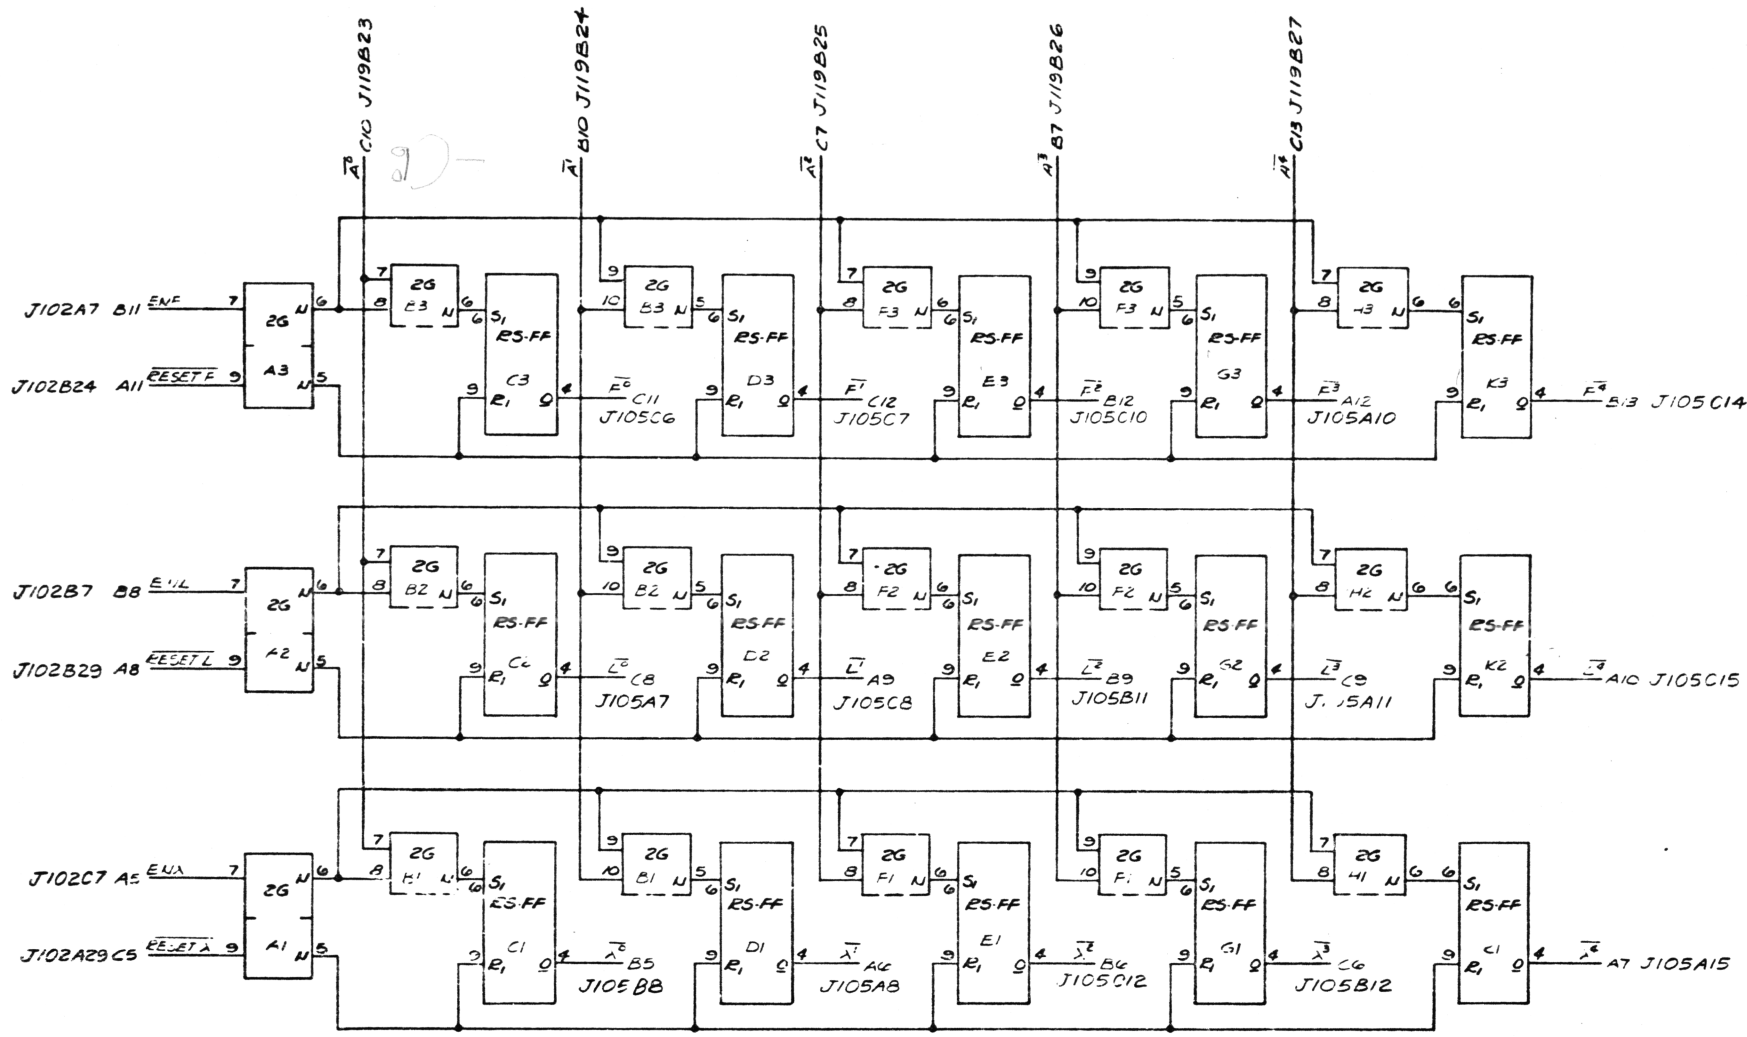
$\overline{A^0}$ C10 J119B23
$\overline{A^1}$ B10 J119B24
$\overline{A^2}$ C7 J119B25
$A^3$ B7 J119B26
$\overline{A^4}$ C13 J119B27

J102A7 B11 ENF 7 2G A3 N 6
J102B24 A11 $\overline{RESET F}$ 9 N 5

7 2G B3 8 N 6 6 $S_1$ RS-FF C3 9 $R_1$ Q 4 $\overline{F^0}$ C11 J105C6
9 2G B3 10 N 5 6 $S_1$ RS-FF D3 9 $R_1$ Q 4 $\overline{F^1}$ C12 J105C7
7 2G F3 8 N 6 6 $S_1$ RS-FF E3 9 $R_1$ Q 4 $\overline{F^2}$ B12 J105C10
9 2G F3 10 N 5 6 $S_1$ RS-FF G3 9 $R_1$ Q 4 $\overline{F^3}$ A12 J105A10
7 2G H3 8 N 6 6 $S_1$ RS-FF K3 9 $R_1$ Q 4 $\overline{F^4}$ B13 J105C14

J102B7 B8 ENL 7 2G A2 N 6
J102B29 A8 $\overline{RESET L}$ 9 N 5

7 2G B2 8 N 6 6 $S_1$ RS-FF C2 9 $R_1$ Q 4 $\overline{L^0}$ C8 J105A7
9 2G B2 10 N 5 6 $S_1$ RS-FF D2 9 $R_1$ Q 4 $\overline{L^1}$ A9 J105C8
7 2G F2 8 N 6 6 $S_1$ RS-FF E2 9 $R_1$ Q 4 $\overline{L^2}$ B9 J105B11
9 2G F2 10 N 5 6 $S_1$ RS-FF G2 9 $R_1$ Q 4 $\overline{L^3}$ C9 J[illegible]5A11
7 2G H2 8 N 6 6 $S_1$ RS-FF K2 9 $R_1$ Q 4 $\overline{L^4}$ A10 J105C15

J102C7 A5 ENλ 7 2G A1 N 6
J102A29 C5 $\overline{RESET λ}$ 9 N 5

7 2G B1 8 N 6 6 $S_1$ RS-FF C1 9 $R_1$ Q 4 $\overline{λ^0}$ B5 J105B8
9 2G B1 10 N 5 6 $S_1$ RS-FF D1 9 $R_1$ Q 4 $\overline{λ^1}$ A6 J105A8
7 2G F1 8 N 6 6 $S_1$ RS-FF E1 9 $R_1$ Q 4 $\overline{λ^2}$ B6 J105C12
9 2G F1 10 N 5 6 $S_1$ RS-FF G1 9 $R_1$ Q 4 $\overline{λ^3}$ C6 J105B12
7 2G H1 8 N 6 6 $S_1$ RS-FF C1 9 $R_1$ Q 4 $\overline{λ^4}$ A7 J105A15